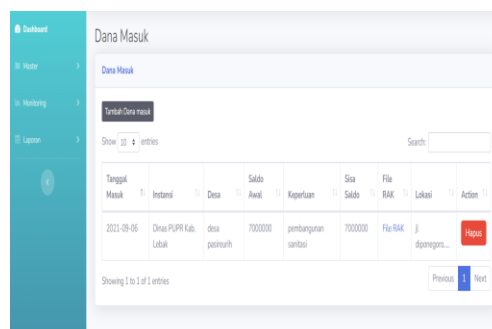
Dashboard
Master
Monitoring
Laporan

Dana Masuk

Dana Masuk

Tambah Dana masuk

Show 10 entries

Search:

| Tanggal Masuk | Instansi | Desa | Saldo Awal | Keperluan | Sisa Saldo | File RAK | Lokasi | Action |
|---|---|---|---|---|---|---|---|---|
| 2021-09-06 | Dinas PUPR Kab. Lebak | desa pasirsurih | 7000000 | pembangunan sanitasi | 7000000 | File RAK | jl diponegoro.... | Hapus |

Showing 1 to 1 of 1 entries

Previous 1 Next